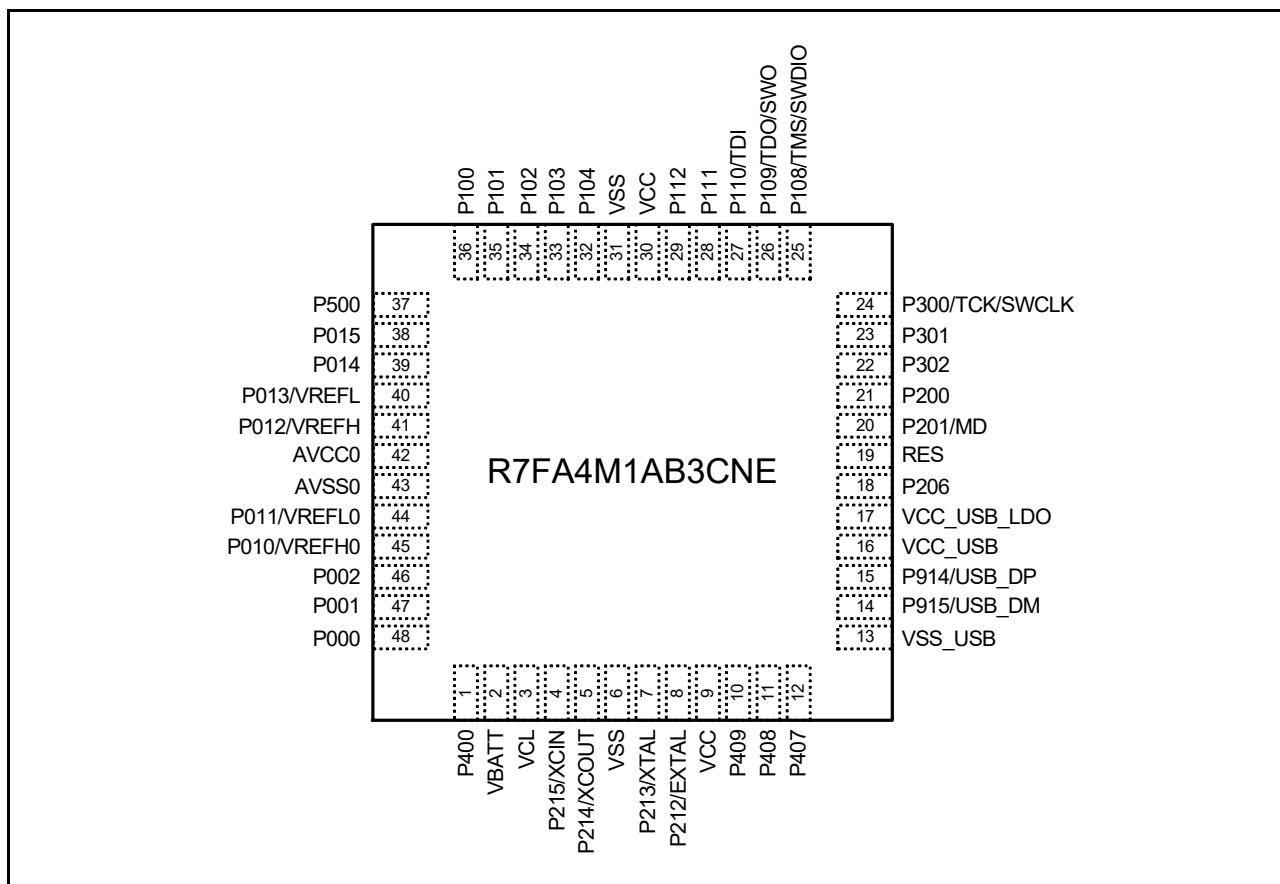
P100
P101
P102
P103
P104
VSS
VCC
P112
P111
P110/TDI
P109/TDO/SWO
P108/TMS/SWDIO

36
35
34
33
32
31
30
29
28
27
26
25

P500 37
P015 38
P014 39
P013/VREFL 40
P012/VREFH 41
AVCC0 42
AVSS0 43
P011/VREFL0 44
P010/VREFH0 45
P002 46
P001 47
P000 48

R7FA4M1AB3CNE

24 P300/TCK/SWCLK
23 P301
22 P302
21 P200
20 P201/MD
19 RES
18 P206
17 VCC_USB_LDO
16 VCC_USB
15 P914/USB_DP
14 P915/USB_DM
13 VSS_USB

1
2
3
4
5
6
7
8
9
10
11
12

P400
VBATT
VCL
P215/XCIN
P214/XCOUT
VSS
P213/XTAL
P212/EXTAL
VCC
P409
P408
P407